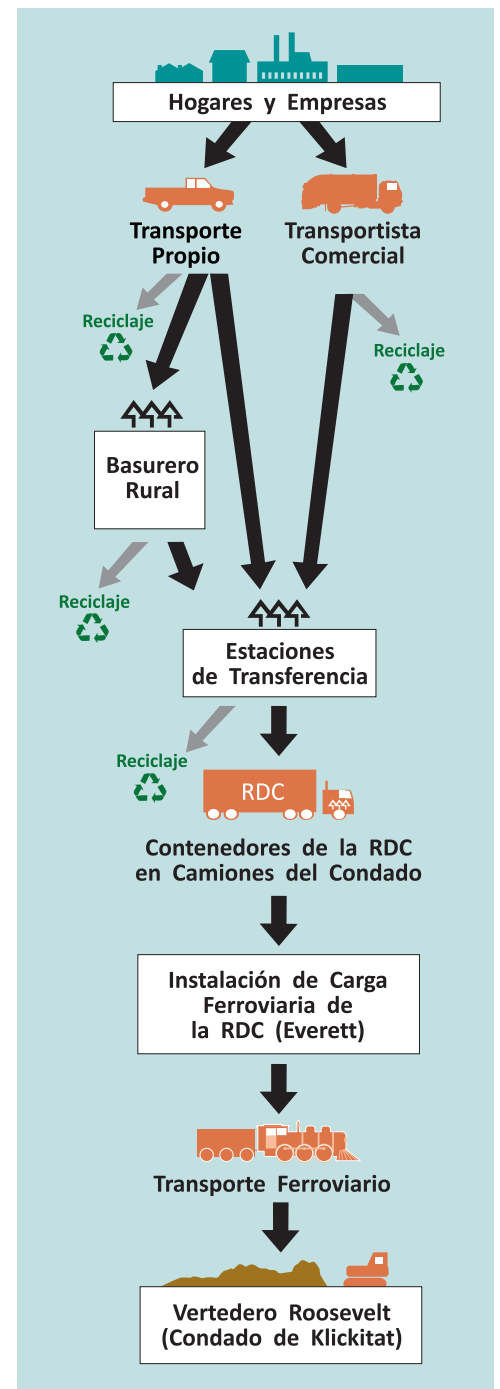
Hogares y Empresas

Transporte Propio

Transportista Comercial

Reciclaje

Reciclaje

Basurero Rural

Reciclaje

Estaciones de Transferencia

Reciclaje

RDC

Contenedores de la RDC en Camiones del Condado

Instalación de Carga Ferroviaria de la RDC (Everett)

Transporte Ferroviario

Vertedero Roosevelt (Condado de Klickitat)